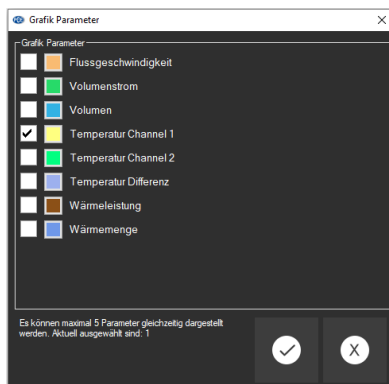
Grafik Parameter

Grafik Parameter

Flussgeschwindigkeit

Volumenstrom

Volumen

Temperatur Channel 1

Temperatur Channel 2

Temperatur Differenz

Wärmeleistung

Wärmemenge

Es können maximal 5 Parameter gleichzeitig dargestellt werden. Aktuell ausgewählt sind: 1